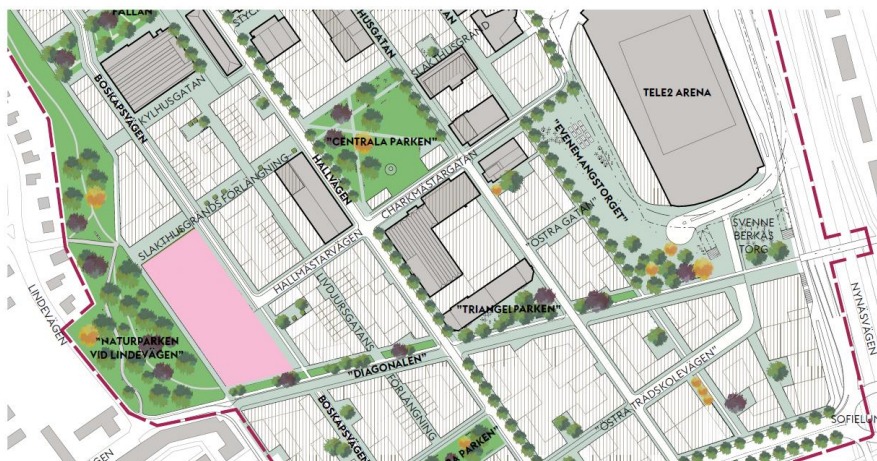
FÄLLAN
STYC
HUSGATAN
SLAKTHUSGRÄND
KYLHUSGATAN
BOSKAPSVÄGEN
TELE2 ARENA
"CENTRALA PARKEN"
"EVENEMANGSTORGET"
HALLVÄGEN
CHARKMÄSTARGATAN
SLAKTHUSGRÄNDS FÖRLÄNGNING
"ÖSTRA GATAN"
SVENNE BERKAS TORG
HALLMÄSTARVÄGEN
LIVDJURSGATAN
"TRIANGELPARKEN"
LINDEVÄGEN
NYNÄSVÄGEN
"NATURPARKEN VID LINDEVÄGEN"
"DIAGONALEN"
FÖRLÄNGNING
"ÖSTRA TRÄDSKOLEVÄGEN"
SOFIELU
BOSKAPSVÄGEN
FÖRLÄNGNING
"PARKEN"